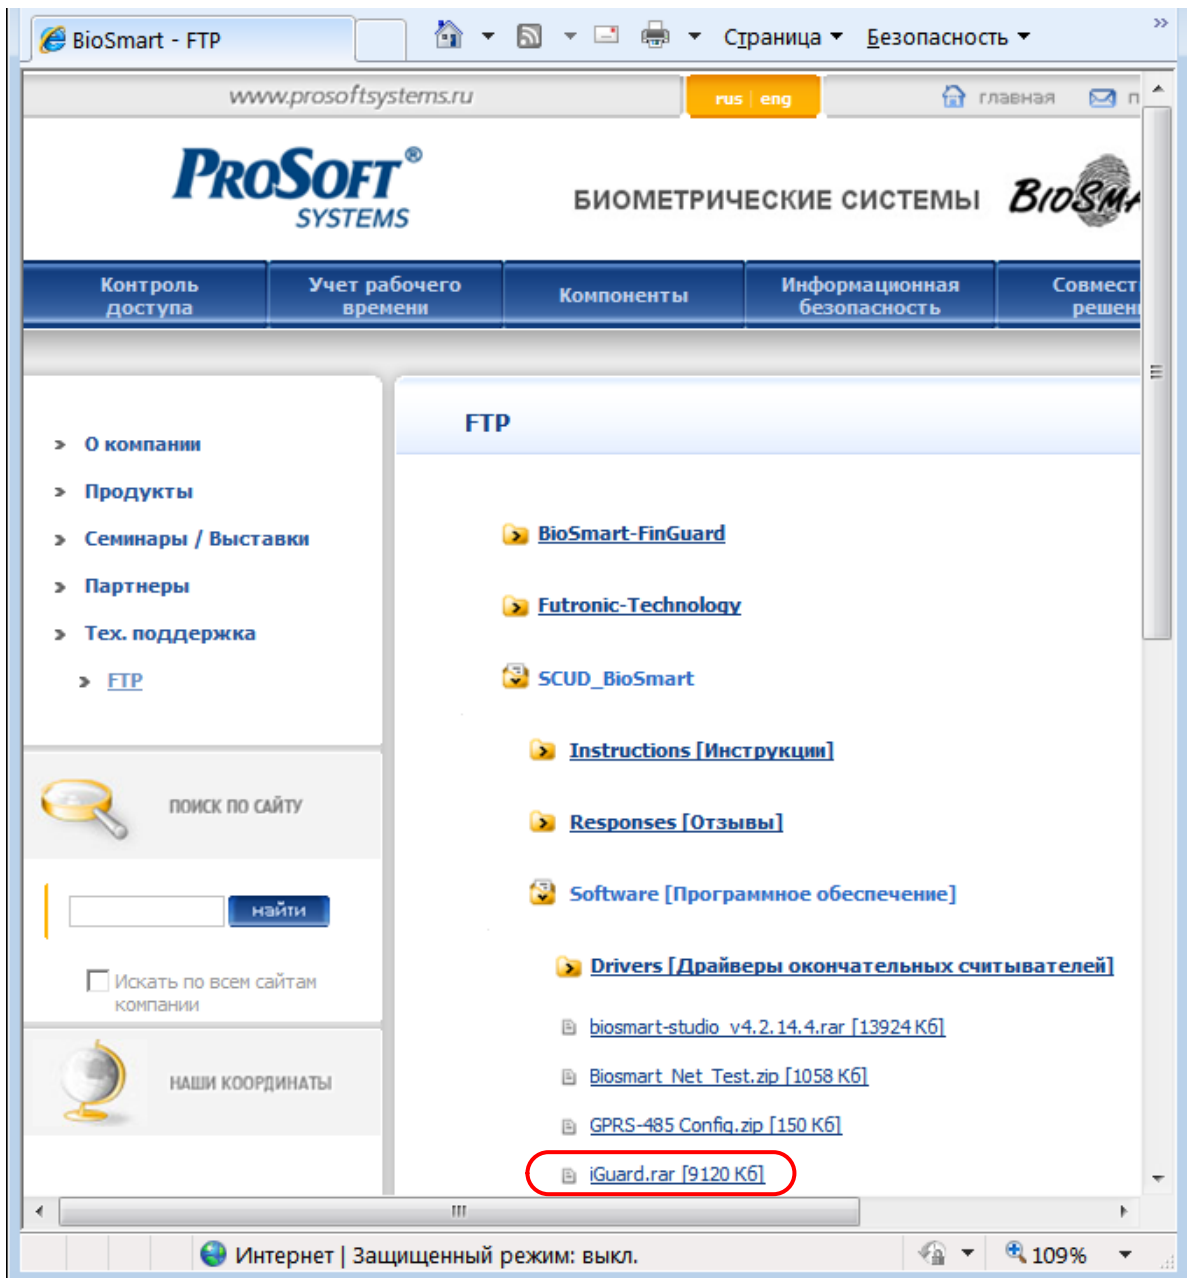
BioSmart - FTP

Страница ▾ Безопасность ▾

www.prosoftsystems.ru

rus | eng

главная

PROSOFT® SYSTEMS

БИОМЕТРИЧЕСКИЕ СИСТЕМЫ

BioSm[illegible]

Контроль доступа

Учет рабочего времени

Компоненты

Информационная безопасность

Совмест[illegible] решен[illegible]

О компании

Продукты

Семинары / Выставки

Партнеры

Тех. поддержка

FTP

ПОИСК ПО САЙТУ

найти

Искать по всем сайтам компании

НАШИ КООРДИНАТЫ

FTP

BioSmart-FinGuard

Futronic-Technology

SCUD_BioSmart

Instructions [Инструкции]

Responses [Отзывы]

Software [Программное обеспечение]

Drivers [Драйверы окончательных считывателей]

biosmart-studio_v4.2.14.4.rar [13924 Кб]

Biosmart_Net_Test.zip [1058 Кб]

GPRS-485_Config.zip [150 Кб]

iGuard.rar [9120 Кб]

Интернет | Защищенный режим: выкл.

109%